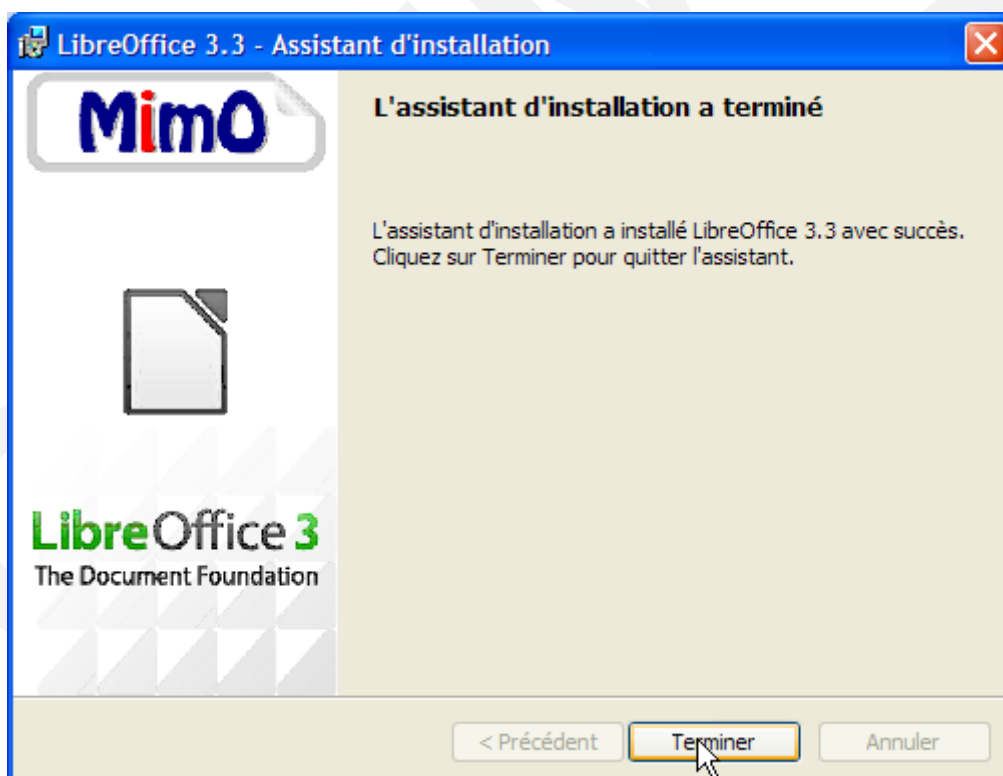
LibreOffice 3.3 - Assistant d'installation

MimO

L'assistant d'installation a terminé

L'assistant d'installation a installé LibreOffice 3.3 avec succès. Cliquez sur Terminer pour quitter l'assistant.

LibreOffice 3
The Document Foundation

< Précédent
Terminer
Annuler